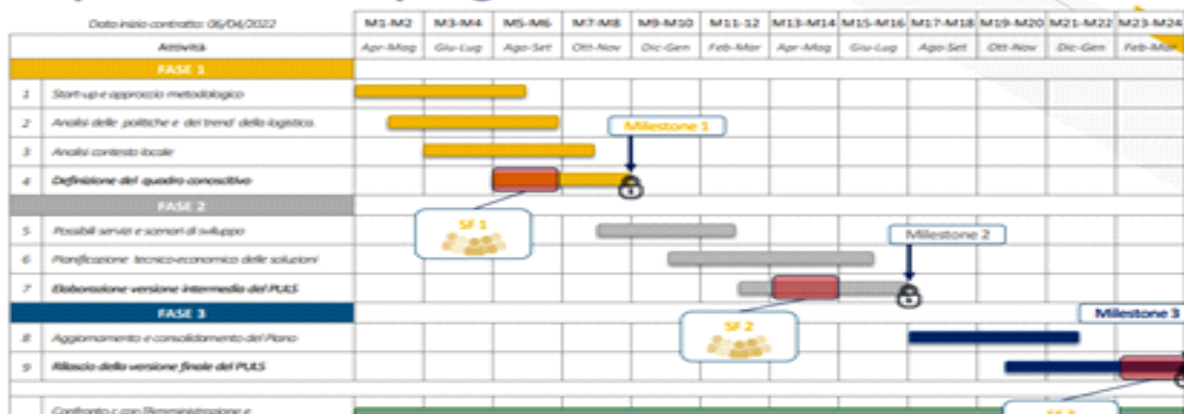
| Data inizio contratto: 06/04/2022 | | M1-M2 | M3-M4 | M5-M6 | M7-M8 | M9-M10 | M11-12 | M13-M14 | M15-M16 | M17-M18 | M19-M20 | M21-M22 | M23-M24 |
|---|---|---|---|---|---|---|---|---|---|---|---|---|---|
| | Attività | Apr-Mag | Giu-Lug | Ago-Set | Ott-Nov | Dic-Gen | Feb-Mar | Apr-Mag | Giu-Lug | Ago-Set | Ott-Nov | Dic-Gen | Feb-Mar |
| | FASE 1 | | | | | | | | | | | | |
| 1 | Start-up e approccio metodologico | | | | | | | | | | | | |
| 2 | Analisi delle 'politiche e dei trend' della logistica | | | | | | | | | | | | |
| 3 | Analisi contesto locale | | | | | | | | | | | | |
| 4 | Definizione del quadro conoscitivo | | | | | | | | | | | | |
| | FASE 2 | | | | | | | | | | | | |
| 5 | Possibili servizi e scenari di sviluppo | | | | | | | | | | | | |
| 6 | Pianificazione tecnico-economica delle soluzioni | | | | | | | | | | | | |
| 7 | Elaborazione versione intermedia del PULS | | | | | | | | | | | | |
| | FASE 3 | | | | | | | | | | | | |
| 8 | Aggiornamento e consolidamento del Piano | | | | | | | | | | | | |
| 9 | Rilascio della versione finale del PULS | | | | | | | | | | | | |
| | Confronto c con l'Amministrazione e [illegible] | | | | | | | | | | | | |

Milestone 1

SF 1

Milestone 2

SF 2

Milestone 3

SF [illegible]